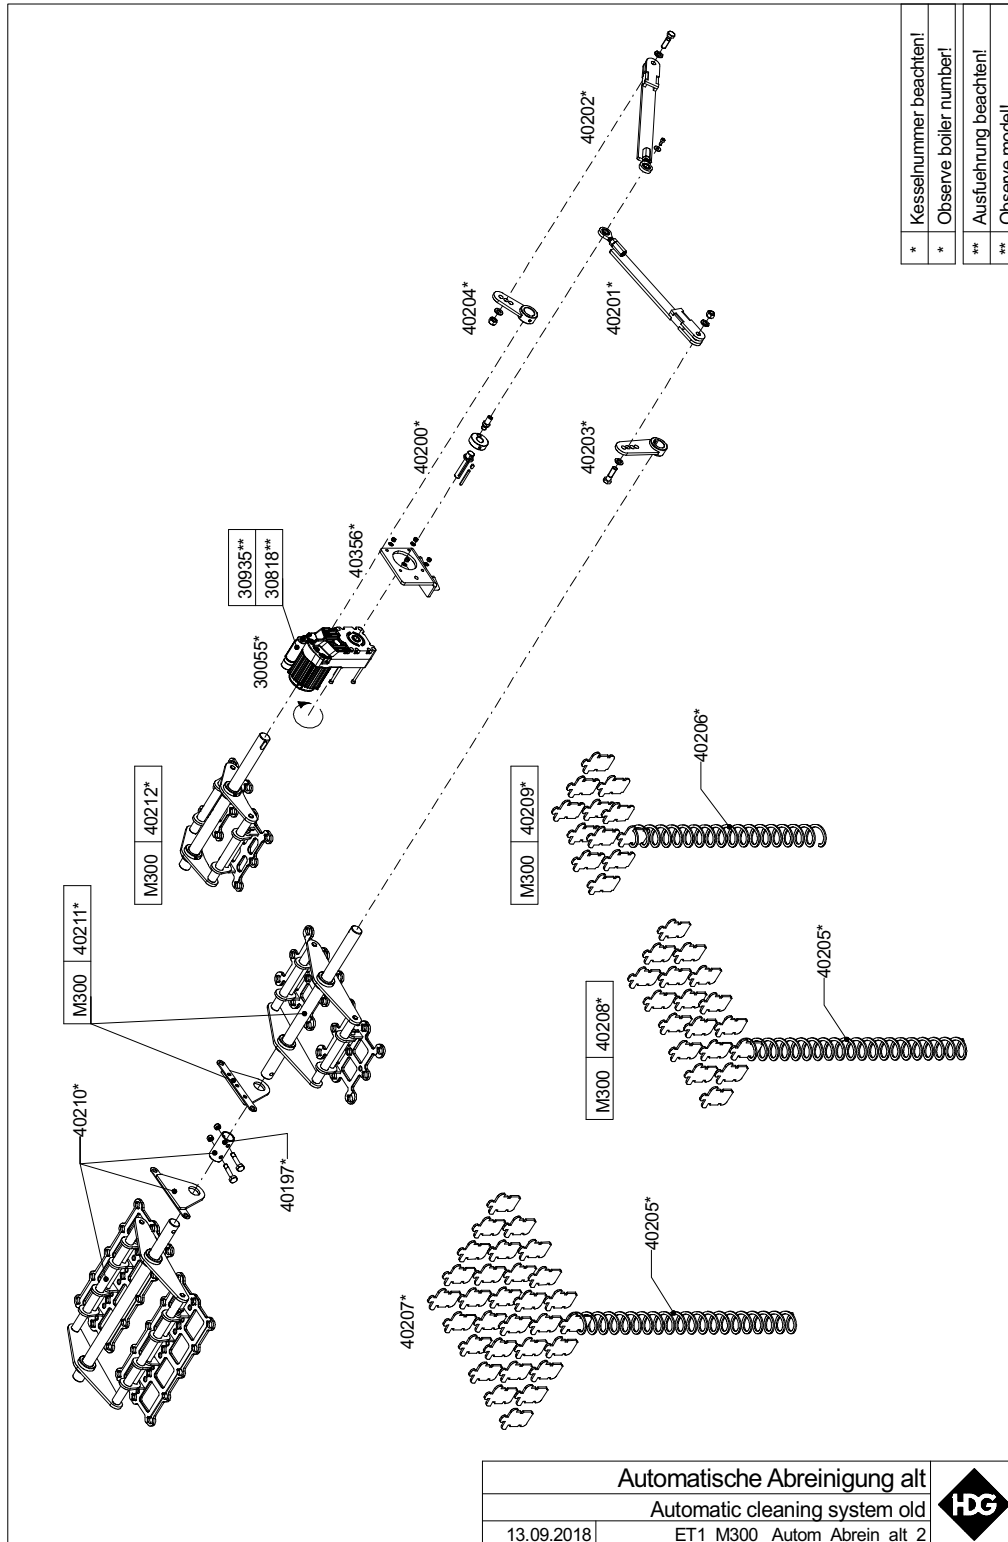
| * | Kesselnummer beachten! |
|---|---|
| * | Observe boiler number! |

| ** | Ausfuehrung beachten! |
|---|---|
| ** | Observe model! |

40202*

40204*

40201*

40200*

40203*

40356*

| 30935** |
|---|
| 30818** |

30055*

| M300 | 40212* |
|---|---|

| M300 | 40211* |
|---|---|

| M300 | 40209* |
|---|---|

40206*

40210*

| M300 | 40208* |
|---|---|

40205*

40197*

40207*

40205*

Automatische Abreinigung alt

Automatic cleaning system old

13.09.2018 ET1 M300 Autom Abrein alt 2

HDG